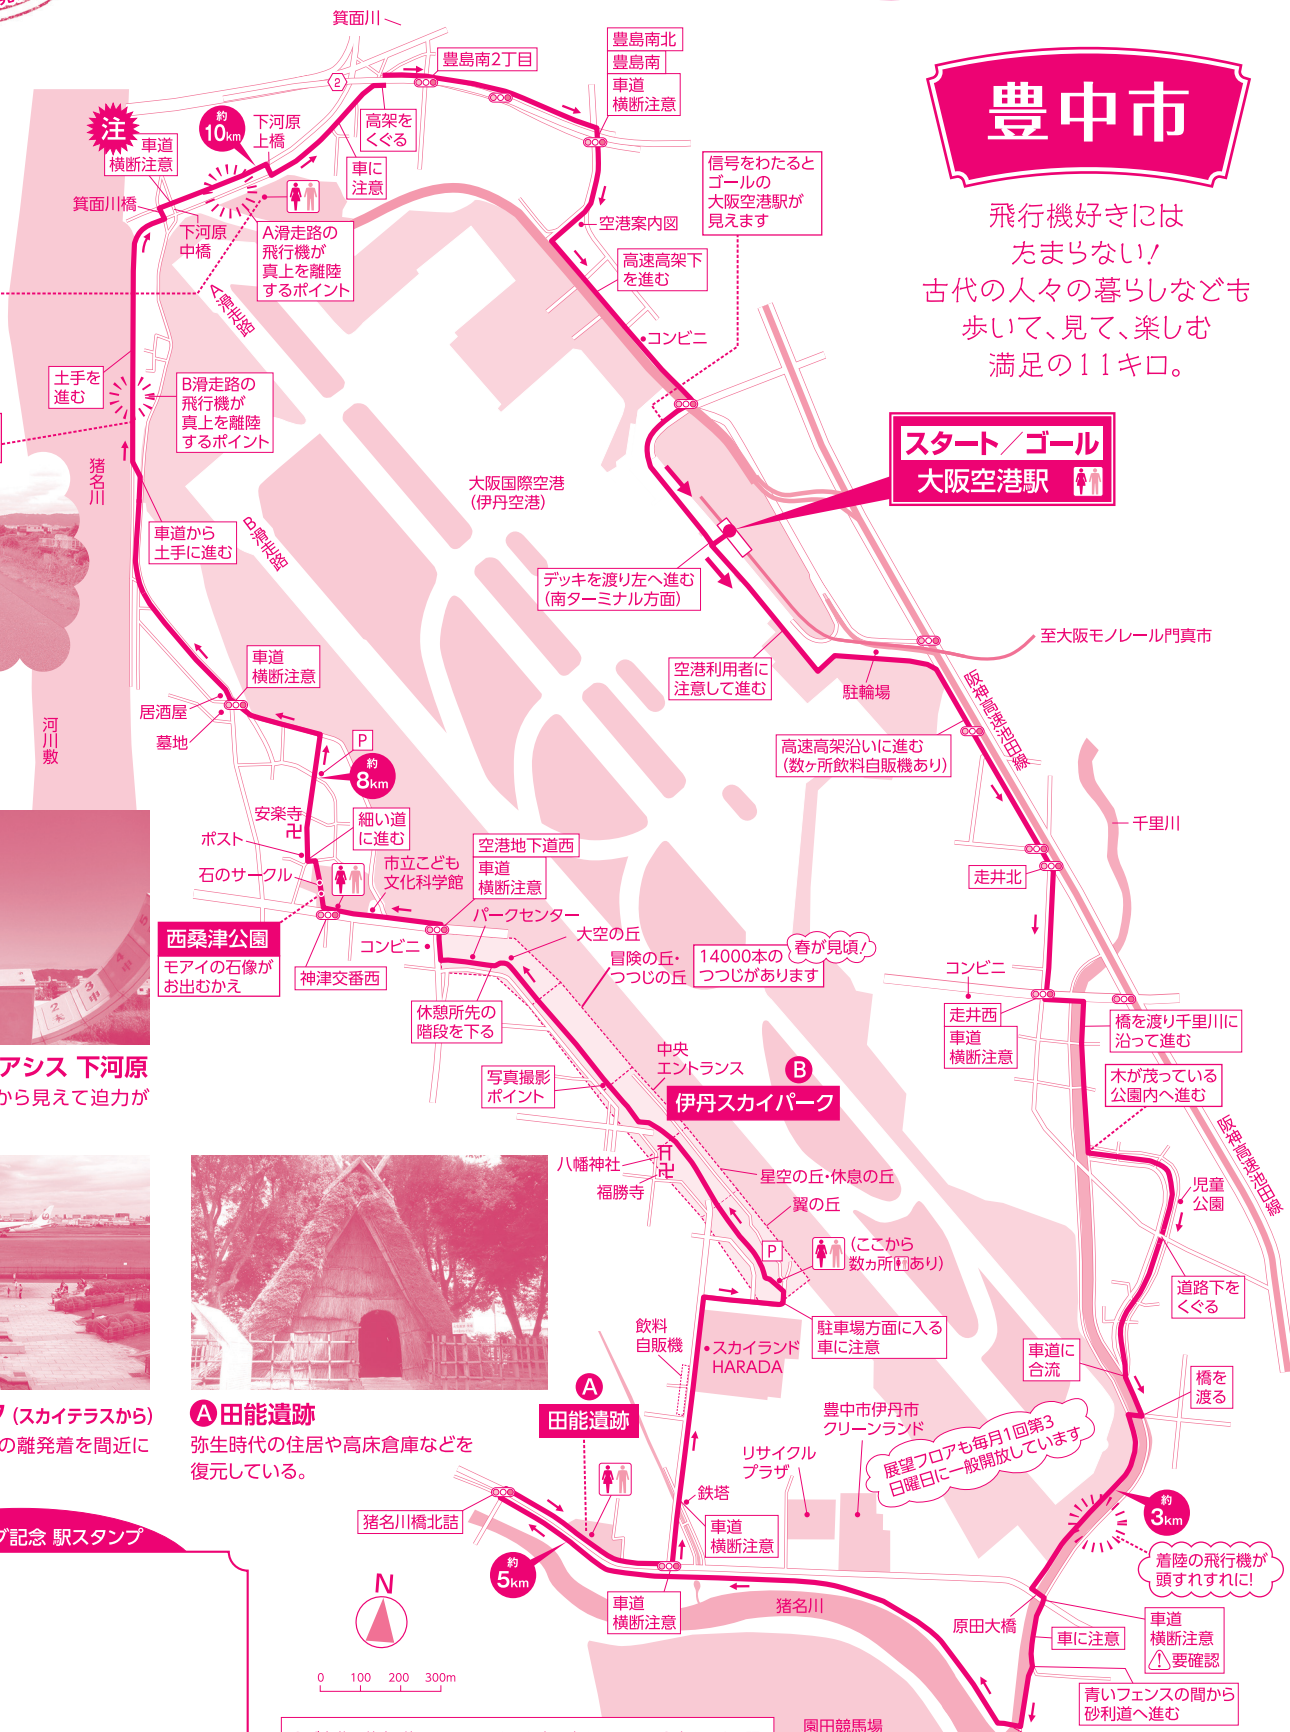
豊中市

飛行機好きには たまらない! 古代の人々の暮らしなども 歩いて、見て、楽しむ 満足の11キロ。

スタート/ゴール
大阪空港駅

箕面川
豊島南2丁目
豊島南北
豊島南
車道横断注意
注
車道横断注意
約10km
下河原上橋
高架をくぐる
車に注意
箕面川橋
下河原中橋
A滑走路の飛行機が真上を離陸するポイント
A滑走路
信号をわたるとゴールの大阪空港駅が見えます
空港案内図
高速高架下を進む
コンビニ
土手を進む
B滑走路の飛行機が真上を離陸するポイント
猪名川
大阪国際空港(伊丹空港)
車道から土手に進む
B滑走路
デッキを渡り左へ進む(南ターミナル方面)
至大阪モノレール門真市
空港利用者に注意して進む
駐輪場
阪神高速池田線
車道横断注意
居酒屋
墓地
河川敷
高速高架沿いに進む(数ヶ所飲料自販機あり)
P
約8km
安楽寺
ポスト
細い道に進む
千里川
石のサークル
市立こども文化科学館
空港地下道西
車道横断注意
走井北
西桑津公園
モアイの石像がお出むかえ
コンビニ
パークセンター
大空の丘
神津交番西
冒険の丘・つつじの丘
14000本のつつじがあります
春が見頃!
コンビニ
走井西
車道横断注意
橋を渡り千里川に沿って進む
休憩所先の階段を下る
中央エントランス
B
伊丹スカイパーク
木が茂っている公園内へ進む
アシス 下河原
から見えて迫力が
写真撮影ポイント
八幡神社
福勝寺
星空の丘・休息の丘
翼の丘
阪神高速池田線
児童公園
P
(ここから数ヶ所あり)
道路下をくぐる
駐車場方面に入る車に注意
飲料自販機
スカイランドHARADA
車道に合流
橋を渡る
A田能遺跡
弥生時代の住居や高床倉庫などを復元している。
(スカイテラスから)
の離発着を間近に
A
田能遺跡
豊中市伊丹市クリーンランド
展望フロアも毎月1回第3日曜日に一般開放しています
リサイクルプラザ
鉄塔
猪名川橋北詰
車道横断注意
約3km
着陸の飛行機が頭すれすれに!
ブ記念 駅スタンプ
約5km
N
車道横断注意
猪名川
原田大橋
車に注意
車道横断注意
要確認
0 100 200 300m
青いフェンスの間から砂利道へ進む
園田競馬場